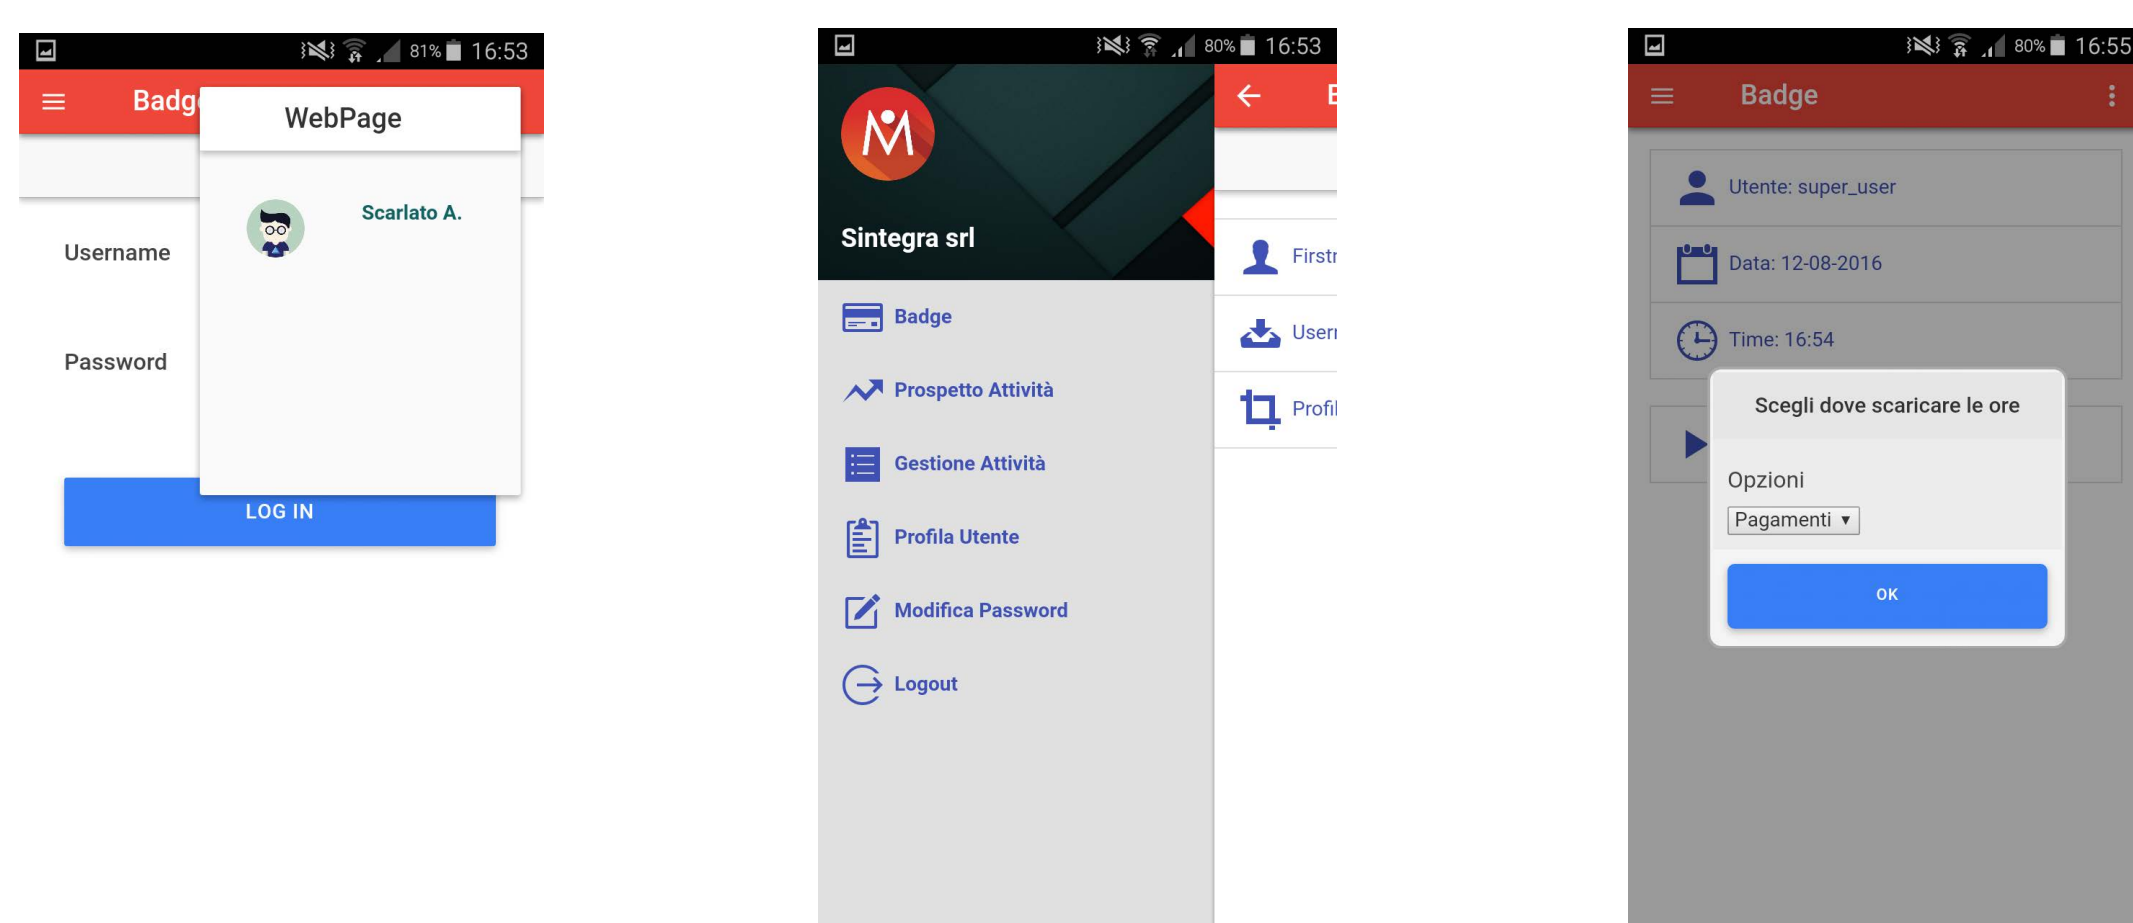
81% 16:53

Badg

WebPage

Scarlato A.

Username

Password

LOG IN

80% 16:53

Sintegra srl

Badge

Prospetto Attività

Gestione Attività

Profila Utente

Modifica Password

Logout

Firstı

User

Profil

80% 16:55

Badge

Utente: super_user

Data: 12-08-2016

Time: 16:54

Scegli dove scaricare le ore

Opzioni

Pagamenti ▾

OK